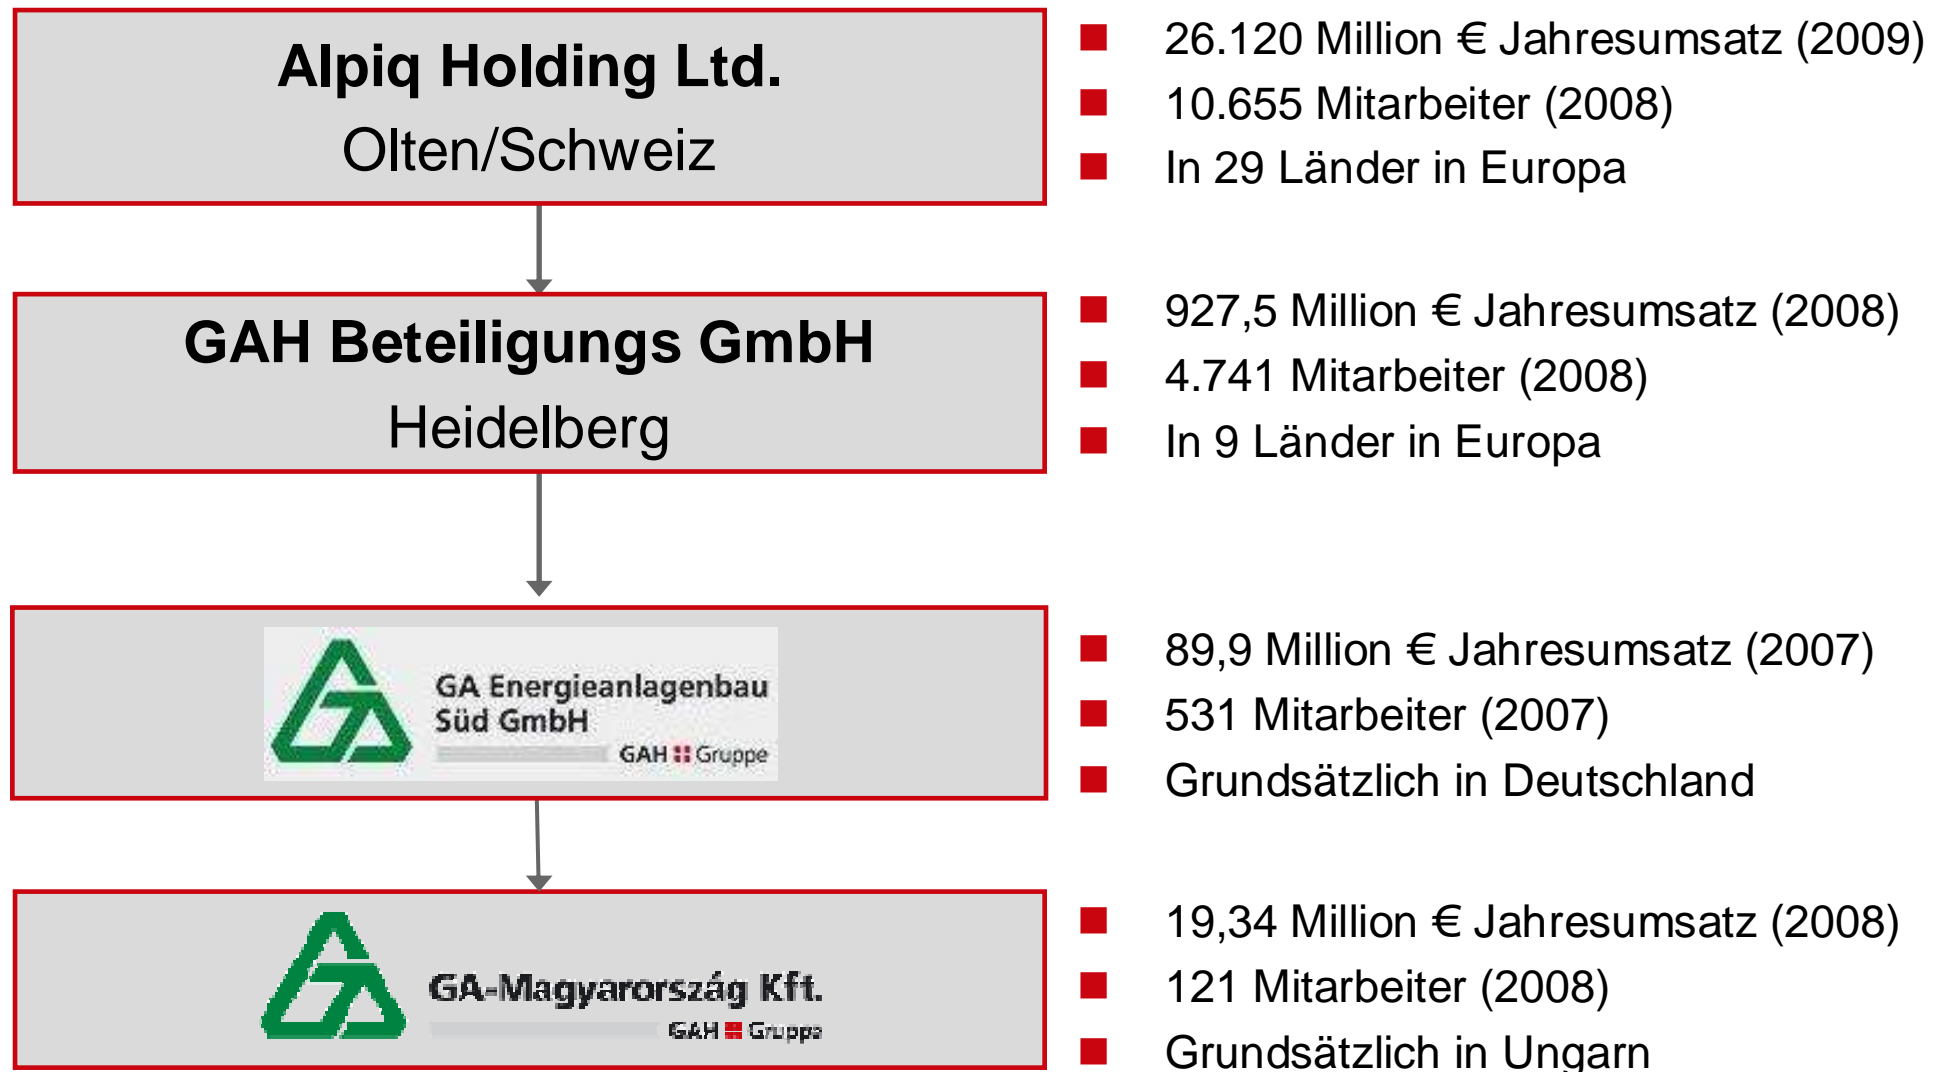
Alpiq Holding Ltd.
Olten/Schweiz

- 26.120 Million € Jahresumsatz (2009)
- 10.655 Mitarbeiter (2008)
- In 29 Länder in Europa

GAH Beteiligungs GmbH
Heidelberg

- 927,5 Million € Jahresumsatz (2008)
- 4.741 Mitarbeiter (2008)
- In 9 Länder in Europa

GA Energieanlagenbau Süd GmbH
GAH Gruppe

- 89,9 Million € Jahresumsatz (2007)
- 531 Mitarbeiter (2007)
- Grundsätzlich in Deutschland

GA-Magyarország Kft.
GAH Gruppe

- 19,34 Million € Jahresumsatz (2008)
- 121 Mitarbeiter (2008)
- Grundsätzlich in Ungarn